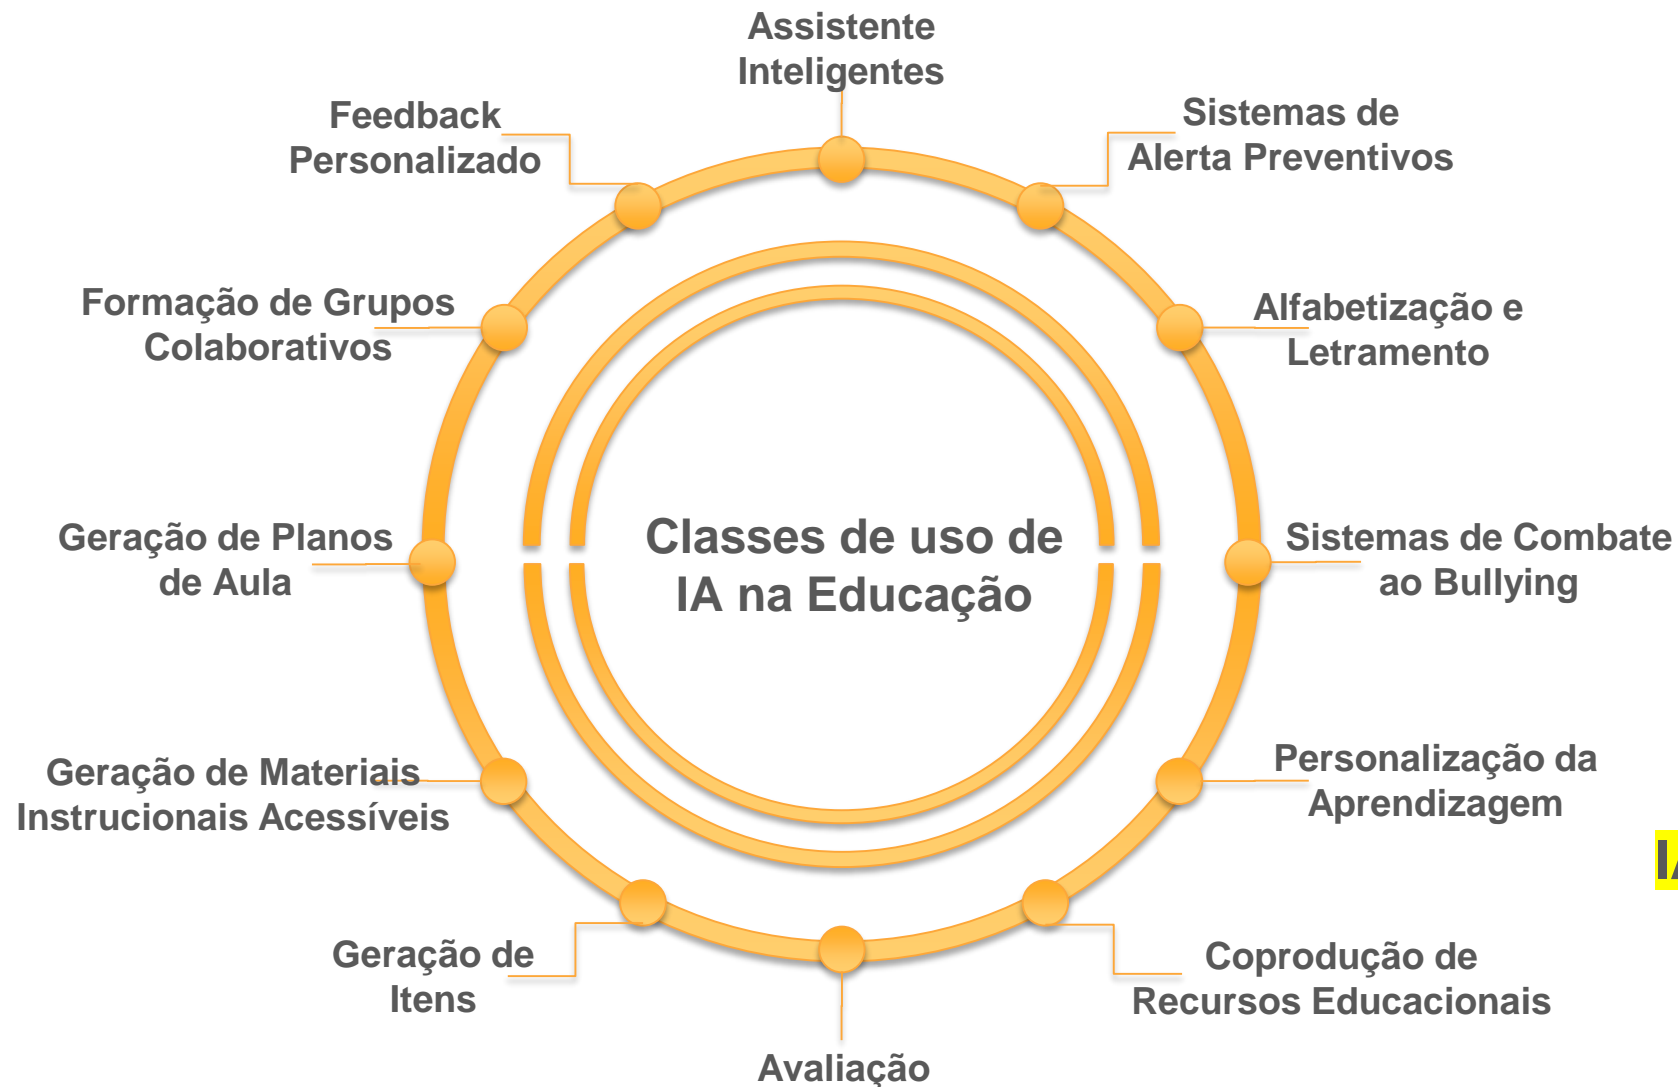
Assistente Inteligentes

Sistemas de Alerta Preventivos

Alfabetização e Letramento

Sistemas de Combate ao Bullying

Personalização da Aprendizagem

Coprodução de Recursos Educacionais

Avaliação

Geração de Itens

Geração de Materiais Instrucionais Acessíveis

Geração de Planos de Aula

Formação de Grupos Colaborativos

Feedback Personalizado

Classes de uso de IA na Educação

I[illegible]